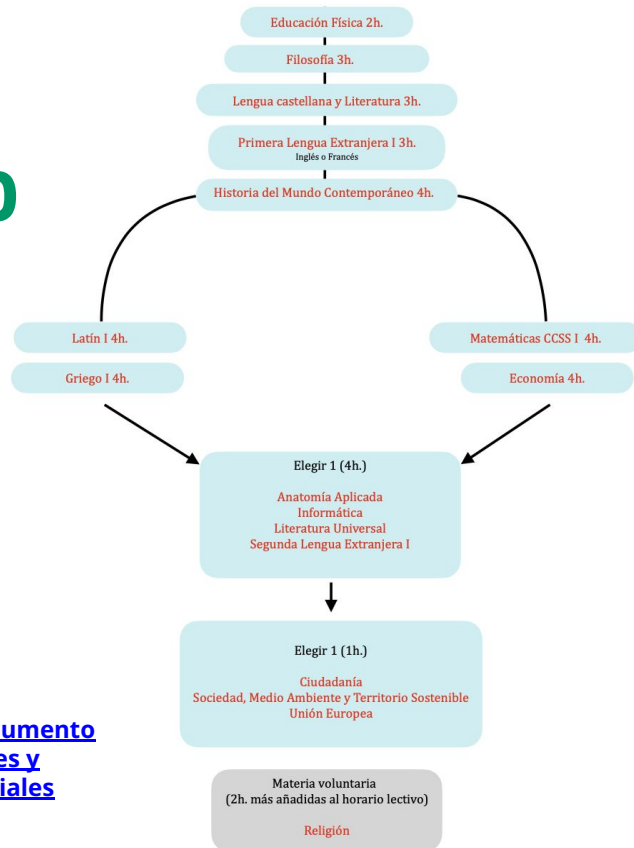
Educación Física 2h.

Filosofía 3h.

Lengua castellana y Literatura 3h.

Primera Lengua Extranjera I 3h.
Inglés o Francés

Historia del Mundo Contemporáneo 4h.

0

Latín I 4h.

Griego I 4h.

Matemáticas CCSS I 4h.

Economía 4h.

Elegir 1 (4h.)

Anatomía Aplicada
Informática
Literatura Universal
Segunda Lengua Extranjera I

Elegir 1 (1h.)

Ciudadanía
Sociedad, Medio Ambiente y Territorio Sostenible
Unión Europea

umento
es y
iales

Materia voluntaria
(2h. más añadidas al horario lectivo)

Religión